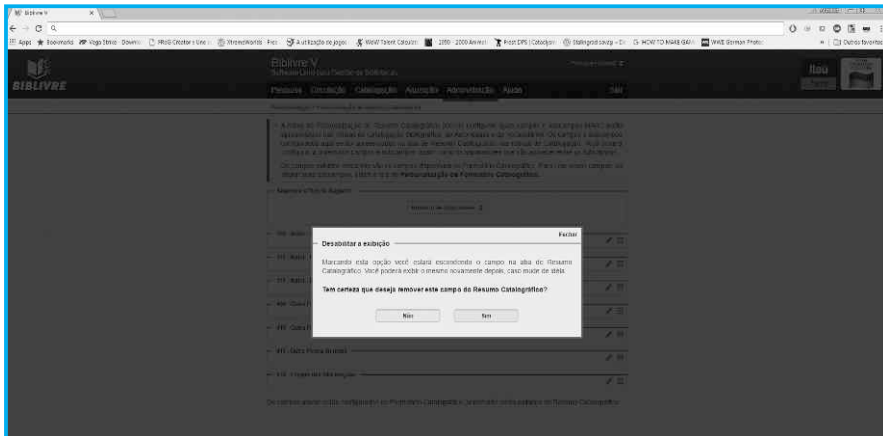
Biblivre V

Apps Bookmarks

BIBLIVRE

Biblivre V
Software Livre para Gestão de Bibliotecas

Pesquisa Circulação Catalogação Aquisição Administração Ajuda Sair

Fechar

Desabilitar a exibição

Marcando esta opção você estará escondendo o campo na aba do Resumo Catalográfico. Você poderá exibi-lo mesmo novamente depois, caso mude de ideia.

Tem certeza que deseja remover este campo do Resumo Catalográfico?

Não Sim

Itaú